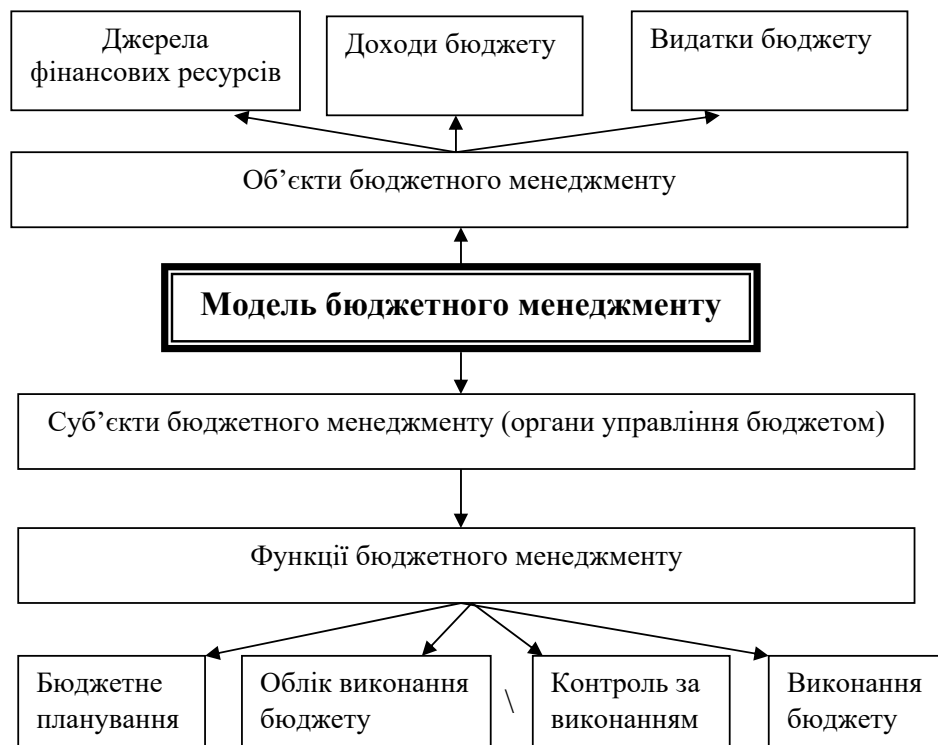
Джерела фінансових ресурсів

Доходи бюджету

Видатки бюджету

Об’єкти бюджетного менеджменту

**Модель бюджетного менеджменту**

Суб’єкти бюджетного менеджменту (органи управління бюджетом)

Функції бюджетного менеджменту

Бюджетне планування

Облік виконання бюджету

\

Контроль за виконанням

Виконання бюджету